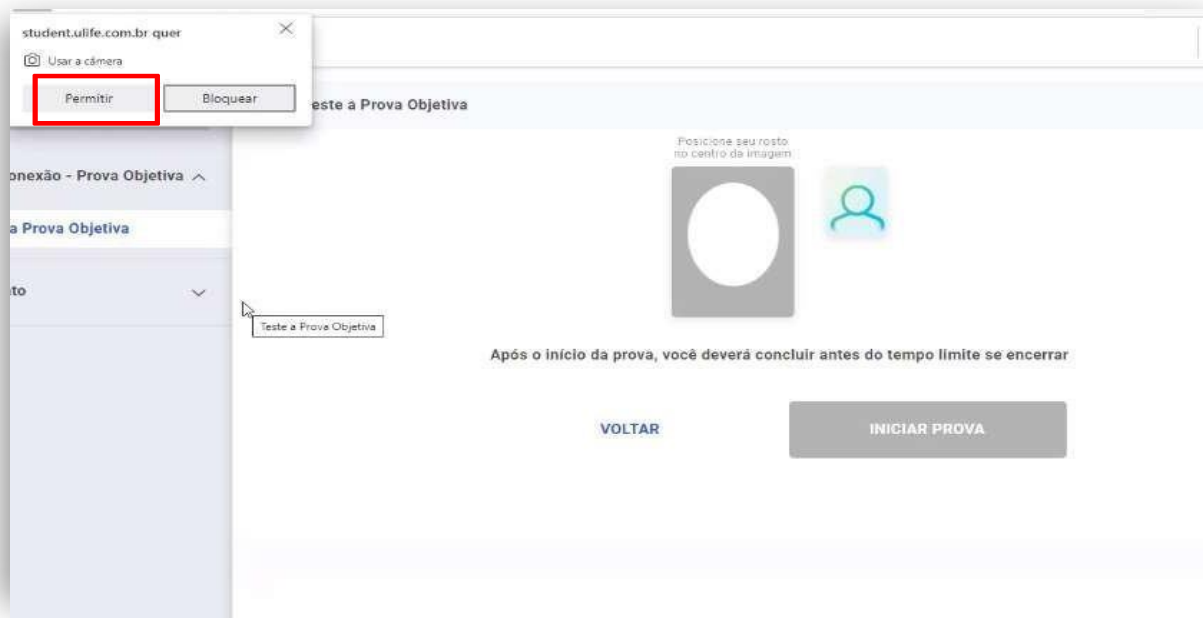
student.ulife.com.br quer

Usar a câmera

Permitir

Bloquear

este a Prova Objetiva

onexão - Prova Objetiva

a Prova Objetiva

to

Teste a Prova Objetiva

Posicione seu rosto no centro da imagem

Após o início da prova, você deverá concluir antes do tempo limite se encerrar

VOLTAR

INICIAR PROVA